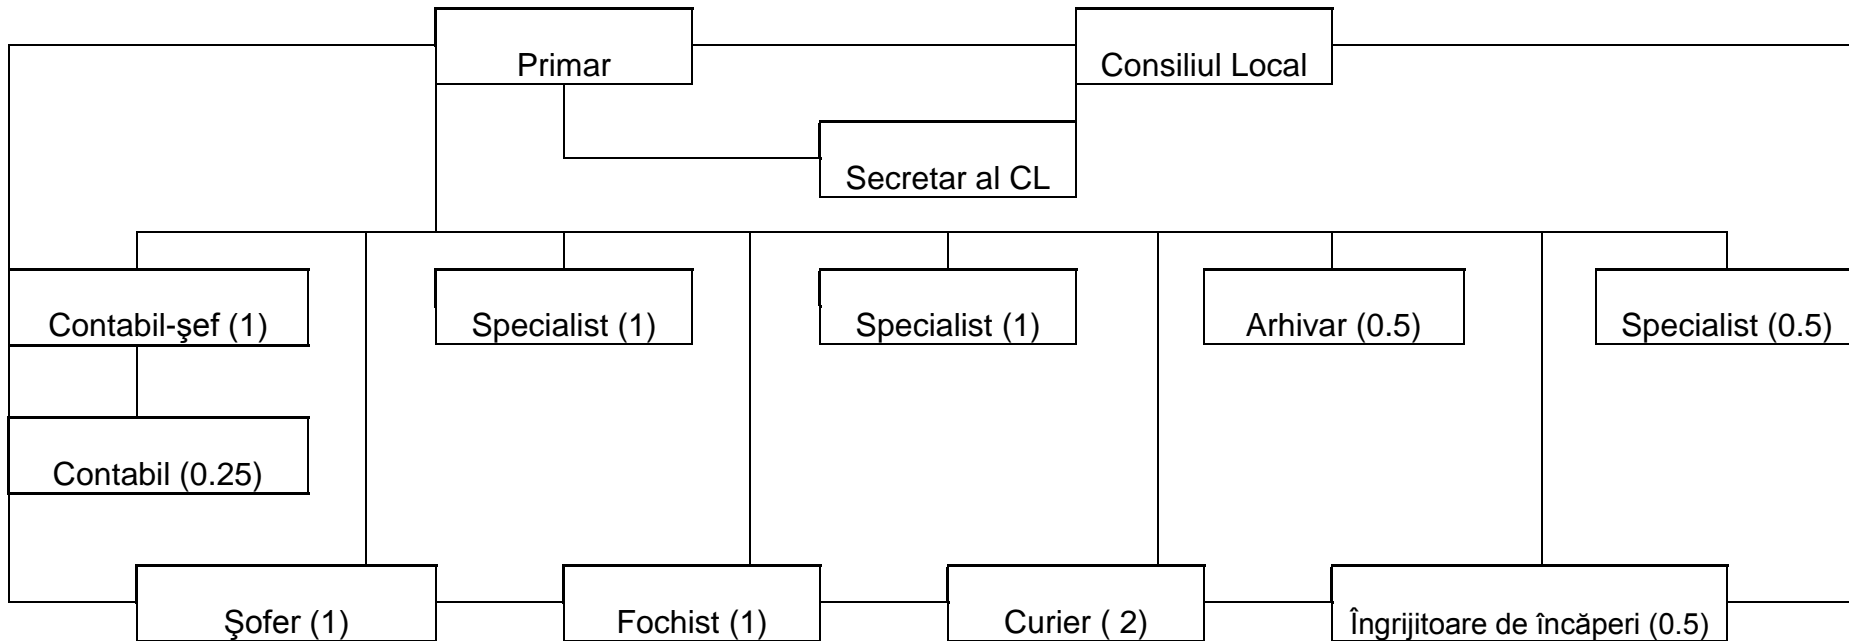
Primar

Consiliul Local

Secretar al CL

Contabil-şef (1)

Specialist (1)

Specialist (1)

Arhivar (0.5)

Specialist (0.5)

Contabil (0.25)

Şofer (1)

Fochist (1)

Curier ( 2)

Îngrijitoare de încăperi (0.5)